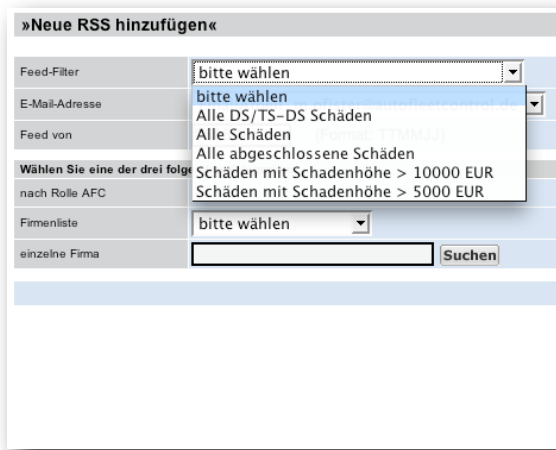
»Neue RSS hinzufügen«

Feed-Filter
bitte wählen

E-Mail-Adresse
bitte wählen
Alle DS/TS-DS Schäden
Alle Schäden
Alle abgeschlossene Schäden
Schäden mit Schadenhöhe > 10000 EUR
Schäden mit Schadenhöhe > 5000 EUR

Feed von
(Format: TTMMJJ)

Wählen Sie eine der drei folg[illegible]

nach Rolle AFC

Firmenliste
bitte wählen

einzelne Firma
Suchen